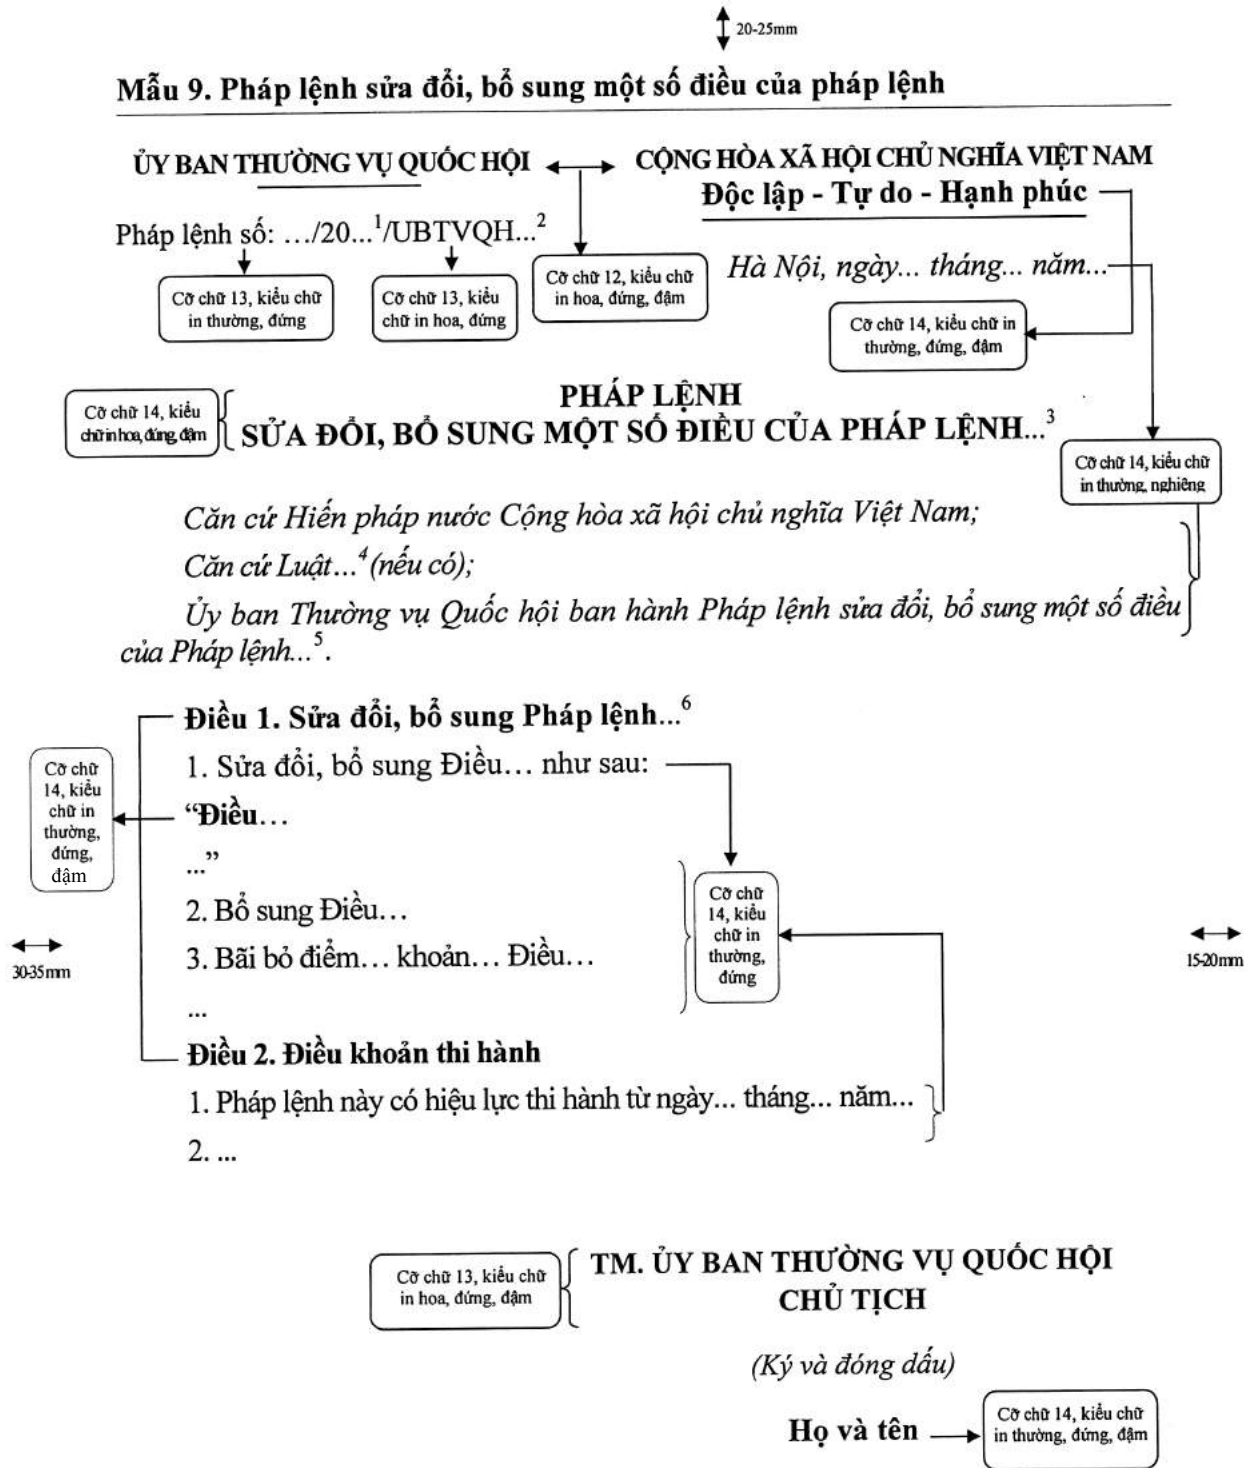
20-25mm

Mẫu 9. Pháp lệnh sửa đổi, bổ sung một số điều của pháp lệnh

ỦY BAN THƯỜNG VỤ QUỐC HỘI

CỘNG HÒA XÃ HỘI CHỦ NGHĨA VIỆT NAM
Độc lập - Tự do - Hạnh phúc

Pháp lệnh số: …/20...$^1$/UBTVQH...$^2$

Cỡ chữ 13, kiểu chữ in thường, đứng

Cỡ chữ 13, kiểu chữ in hoa, đứng

Cỡ chữ 12, kiểu chữ in hoa, đứng, đậm

Hà Nội, ngày... tháng... năm...

Cỡ chữ 14, kiểu chữ in thường, đứng, đậm

Cỡ chữ 14, kiểu chữ in hoa, đứng, đậm

PHÁP LỆNH
SỬA ĐỔI, BỔ SUNG MỘT SỐ ĐIỀU CỦA PHÁP LỆNH...$^3$

Cỡ chữ 14, kiểu chữ in thường, nghiêng

Căn cứ Hiến pháp nước Cộng hòa xã hội chủ nghĩa Việt Nam;

Căn cứ Luật...$^4$ (nếu có);

Ủy ban Thường vụ Quốc hội ban hành Pháp lệnh sửa đổi, bổ sung một số điều của Pháp lệnh...$^5$.

Điều 1. Sửa đổi, bổ sung Pháp lệnh...$^6$

1. Sửa đổi, bổ sung Điều… như sau:

Cỡ chữ 14, kiểu chữ in thường, đứng, đậm

"Điều…

..."

2. Bổ sung Điều…

3. Bãi bỏ điểm… khoản… Điều…

...

Cỡ chữ 14, kiểu chữ in thường, đứng

30-35mm

15-20mm

Điều 2. Điều khoản thi hành

1. Pháp lệnh này có hiệu lực thi hành từ ngày... tháng... năm...

2. ...

Cỡ chữ 13, kiểu chữ in hoa, đứng, đậm

TM. ỦY BAN THƯỜNG VỤ QUỐC HỘI
CHỦ TỊCH

(Ký và đóng dấu)

Họ và tên

Cỡ chữ 14, kiểu chữ in thường, đứng, đậm